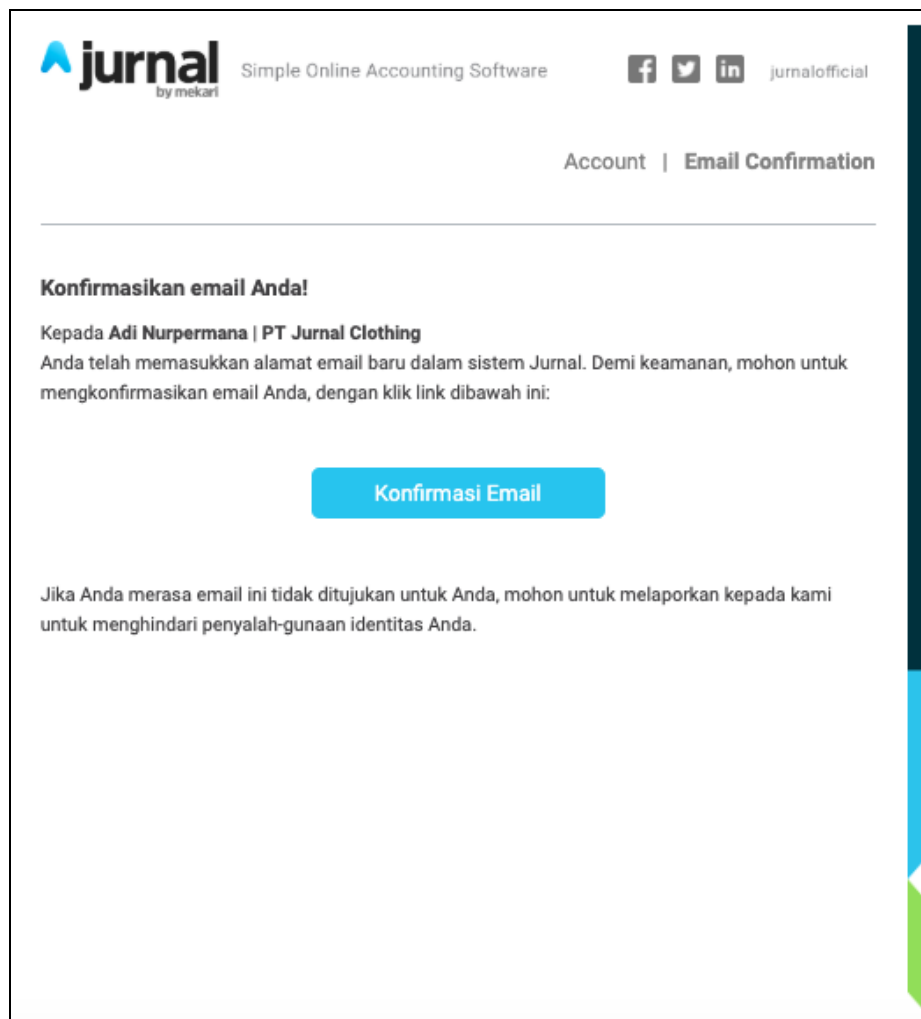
jurnal
by mekari

Simple Online Accounting Software

jurnalofficial

Account | Email Confirmation

Konfirmasikan email Anda!

Kepada Adi Nurpermana | PT Jurnal Clothing
Anda telah memasukkan alamat email baru dalam sistem Jurnal. Demi keamanan, mohon untuk mengkonfirmasikan email Anda, dengan klik link dibawah ini:

Konfirmasi Email

Jika Anda merasa email ini tidak ditujukan untuk Anda, mohon untuk melaporkan kepada kami untuk menghindari penyalah-gunaan identitas Anda.